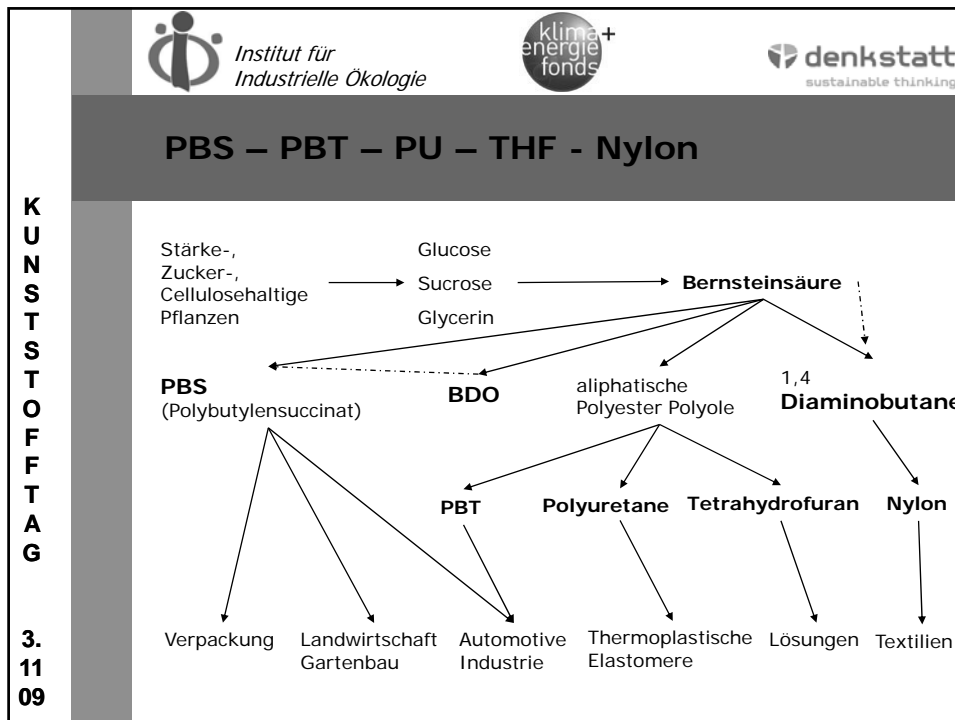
Institut für Industrielle Ökologie

klima+ energie fonds

denkstatt
sustainable thinking

PBS – PBT – PU – THF - Nylon

K U N S T S T O F F T A G

3. 11 09

Stärke-, Zucker-, Cellulosehaltige Pflanzen

Glucose
Sucrose
Glycerin

Bernsteinsäure

PBS (Polybutylensuccinat)

BDO

aliphatische Polyester Polyole

1,4 Diaminobutane

PBT

Polyuretane

Tetrahydrofuran

Nylon

Verpackung

Landwirtschaft Gartenbau

Automotive Industrie

Thermoplastische Elastomere

Lösungen

Textilien